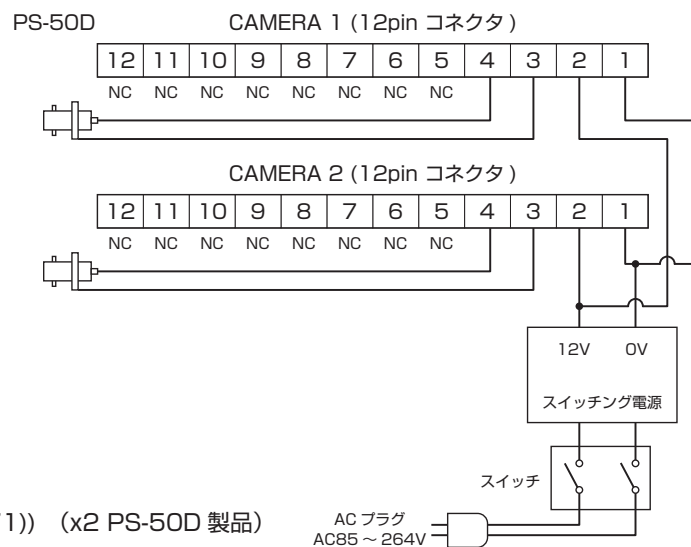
PS-50D

CAMERA 1 (12pin コネクタ)

| 12 | 11 | 10 | 9 | 8 | 7 | 6 | 5 | 4 | 3 | 2 | 1 |
|---|---|---|---|---|---|---|---|---|---|---|---|
| NC | NC | NC | NC | NC | NC | NC | NC | | | | |

CAMERA 2 (12pin コネクタ)

| 12 | 11 | 10 | 9 | 8 | 7 | 6 | 5 | 4 | 3 | 2 | 1 |
|---|---|---|---|---|---|---|---|---|---|---|---|
| NC | NC | NC | NC | NC | NC | NC | NC | | | | |

12V 0V

スイッチング電源

スイッチ

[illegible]1)) (x2 PS-50D 製品)

AC プラグ
AC85 ~ 264V